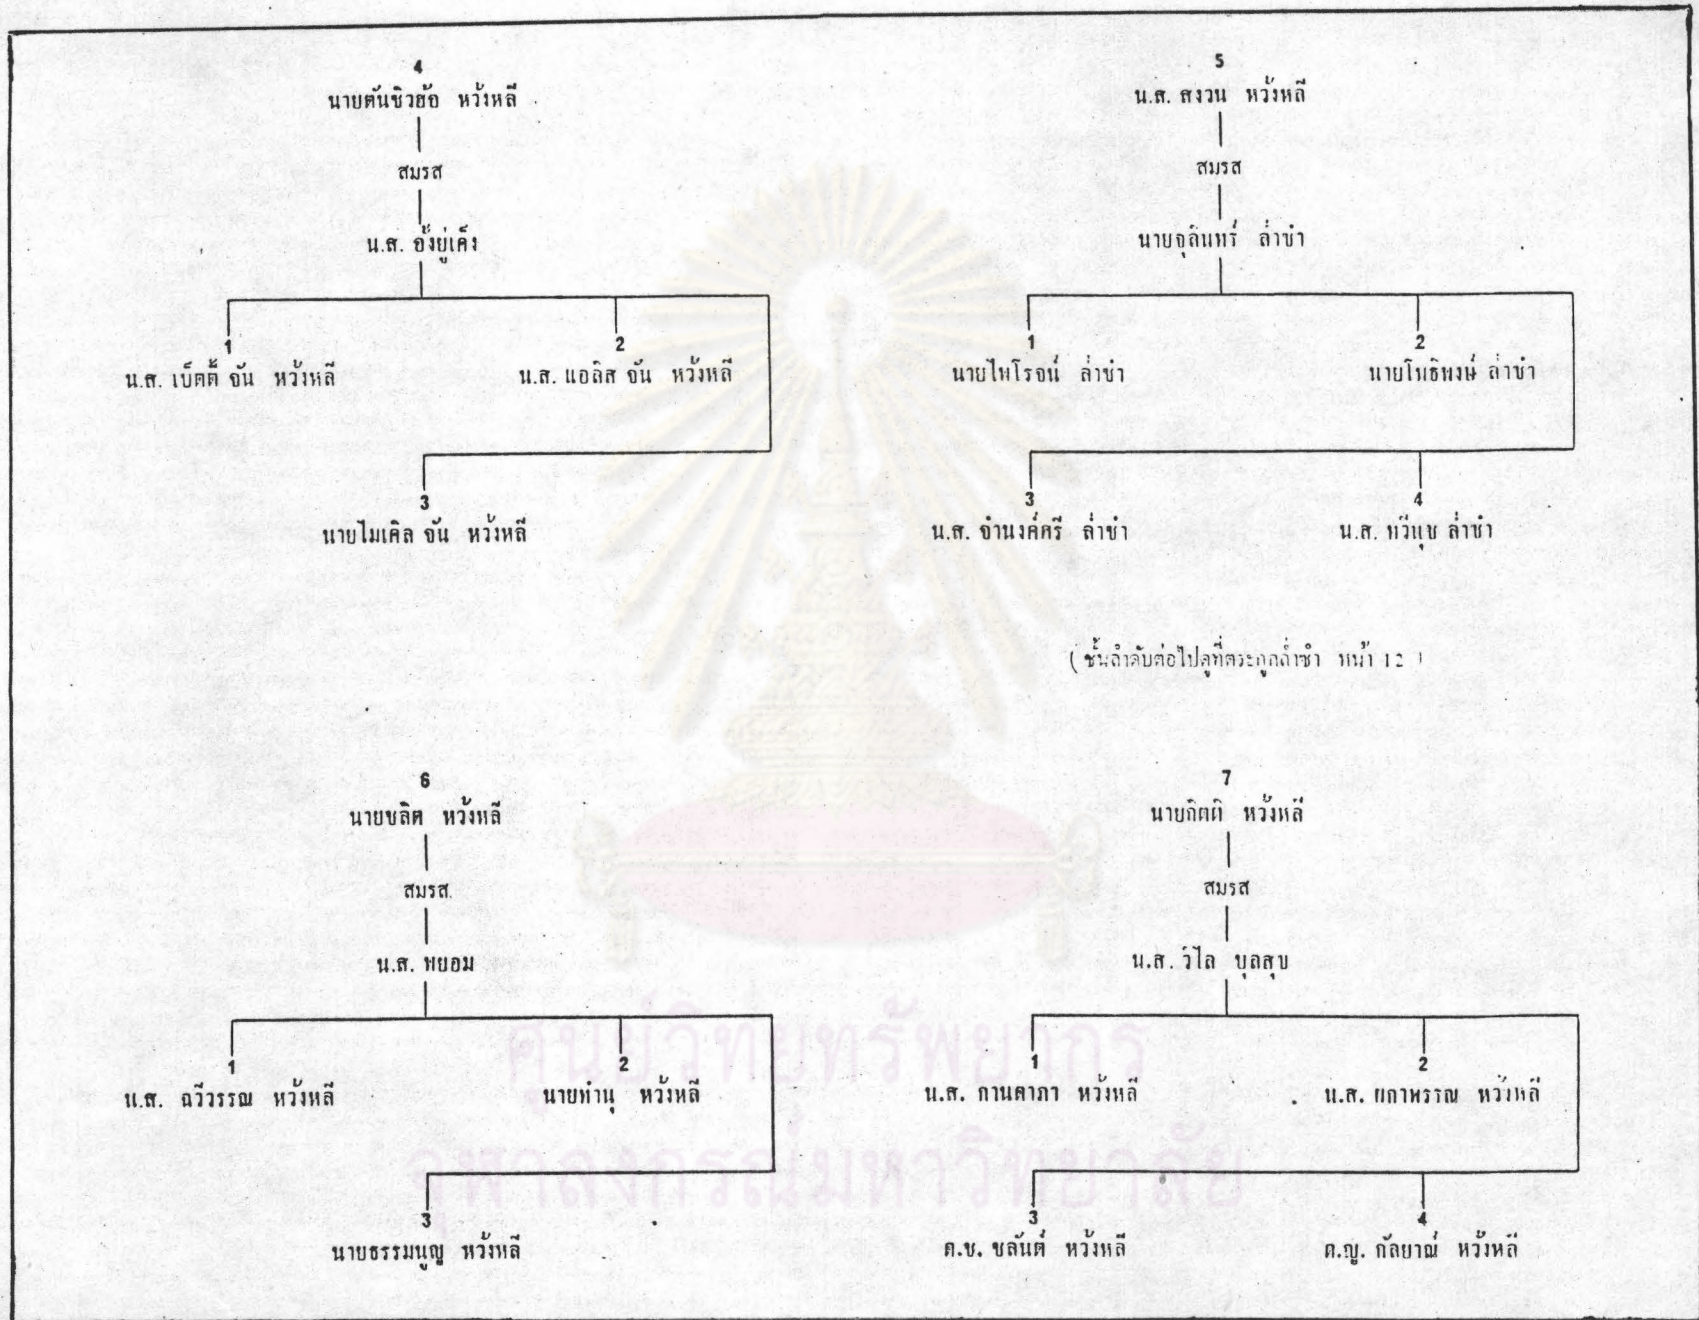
4
นายตันชิวช้อ หวั่งหลี

สมรส

น.ส. อึ้งยู่เค็ง

1
น.ส. เบ็ตตี้ จัน หวั่งหลี

2
น.ส. แอลิส จัน หวั่งหลี

3
นายไมเคิล จัน หวั่งหลี

5
น.ส. สงวน หวั่งหลี

สมรส

นายจุลินทร์ ล่ำซำ

1
นายไพโรจน์ ล่ำซำ

2
นายโพธิพงษ์ ล่ำซำ

3
น.ส. จำนงค์ศรี ล่ำซำ

4
น.ส. หวีนุช ล่ำซำ

( ชั้นลำดับต่อไปดูที่ตระกูลล่ำซำ หน้า 12 )

6
นายบุลิศ หวั่งหลี

สมรส

น.ส. พยอม

1
น.ส. ฉวีวรรณ หวั่งหลี

2
นายทำนุ หวั่งหลี

3
นายธรรมนูญ หวั่งหลี

7
นายกิตติ หวั่งหลี

สมรส

น.ส. วิไล บุลสุข

1
น.ส. กานดาภา หวั่งหลี

2
น.ส. ผกาพรรณ หวั่งหลี

3
ด.ช. ชลันต์ หวั่งหลี

4
ด.ญ. กัลยาณ์ หวั่งหลี

ศูนย์วิทยทรัพยากร
จุฬาลงกรณ์มหาวิทยาลัย